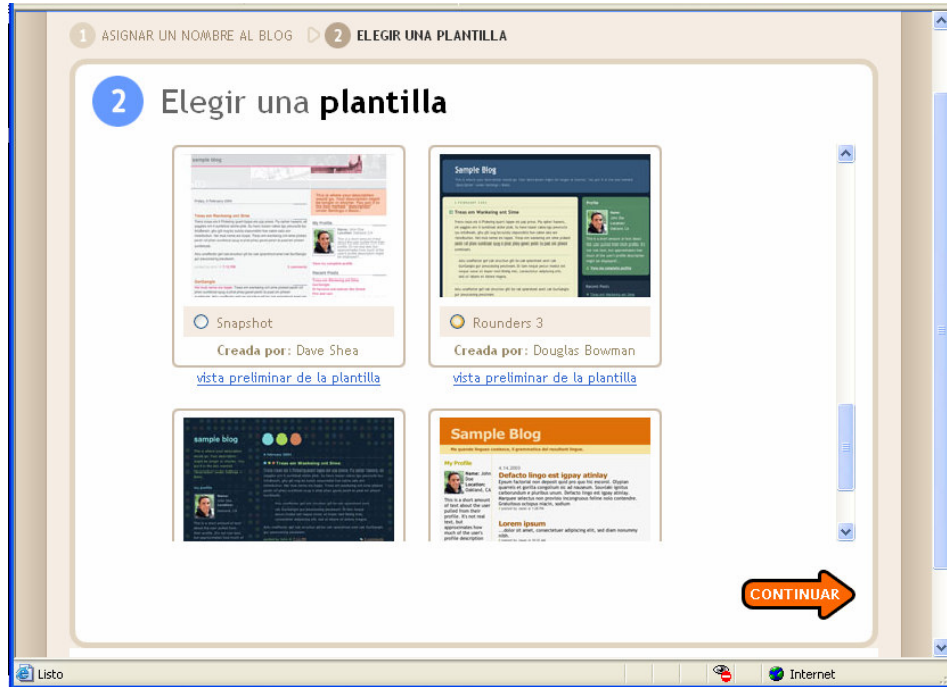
1 ASIGNAR UN NOMBRE AL BLOG 2 ELEGIR UNA PLANTILLA

2 Elegir una plantilla

sample blog

Sample Blog

Snapshot
Creada por: Dave Shea
vista preliminar de la plantilla

Rounders 3
Creada por: Douglas Bowman
vista preliminar de la plantilla

sample blog

Sample Blog

Defacto lingo est igpay atinlay

Lorem ipsum

CONTINUAR

Listo

Internet